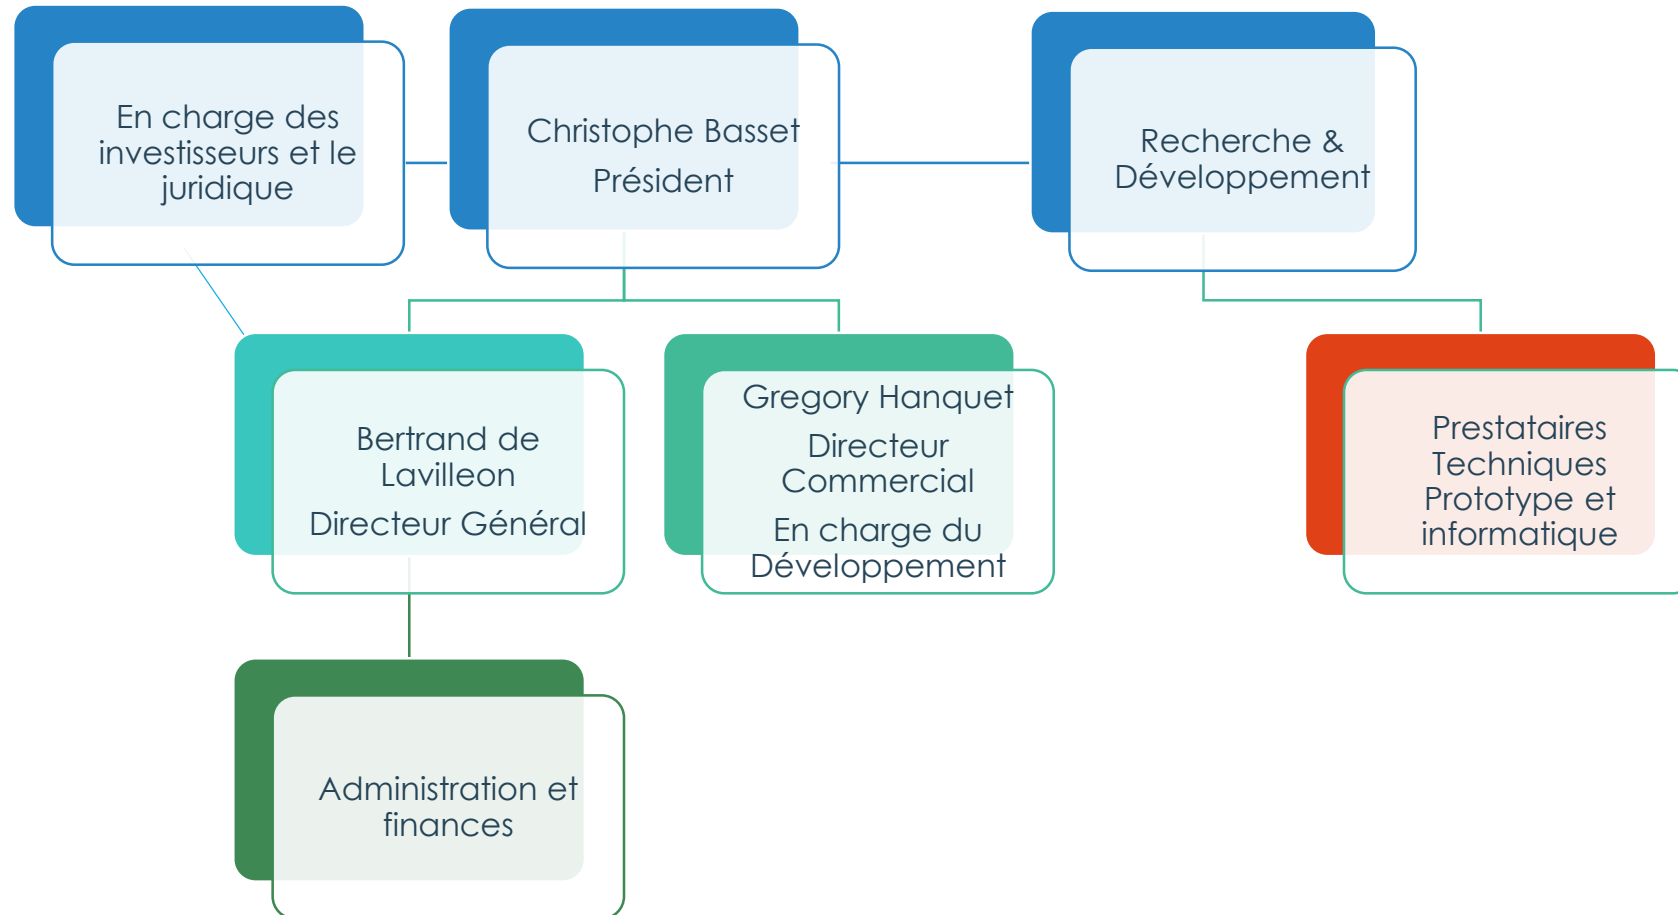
En charge des investisseurs et le juridique

Christophe Basset
Président

Recherche & Développement

Bertrand de Lavilleon
Directeur Général

Gregory Hanquet
Directeur Commercial
En charge du Développement

Prestataires Techniques Prototype et informatique

Administration et finances